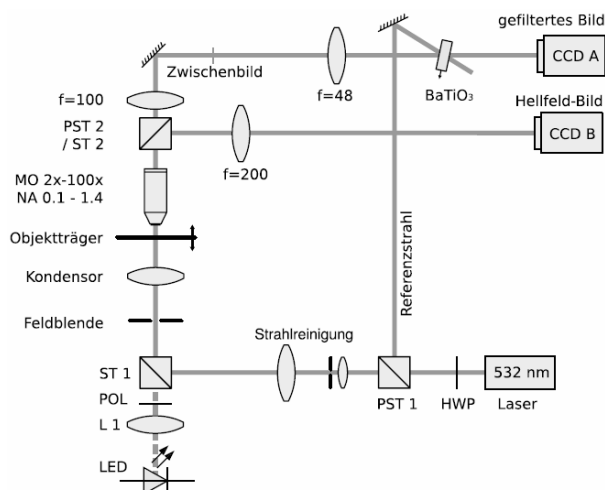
gefiltertes Bild
CCD A
Zwischenbild
f=48
$BaTiO_3$
Hellfeld-Bild
CCD B
f=100
PST 2 / ST 2
f=200
MO 2x-100x NA 0.1 - 1.4
Objektträger
Kondensor
Feldblende
Referenzstrahl
Strahlreinigung
ST 1
POL
L 1
LED
PST 1
HWP
532 nm
Laser